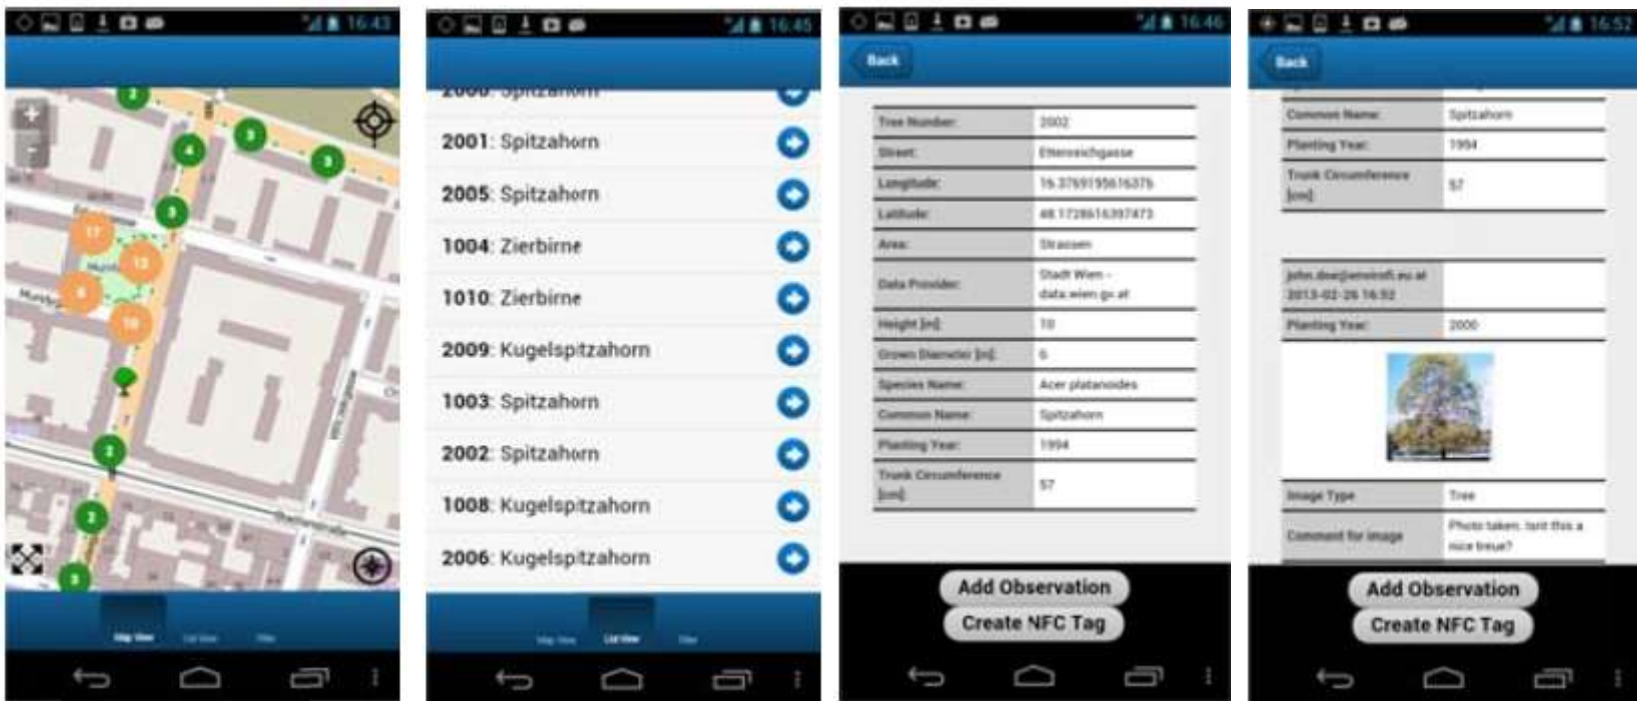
16:43

+
-

2
3
4
3
3
17
13
6
16
2
2
3

Map View
List View
Filter

16:45

2001: Spitzahorn
2005: Spitzahorn
1004: Zierbirne
1010: Zierbirne
2009: Kugelspitzahorn
1003: Spitzahorn
2002: Spitzahorn
1008: Kugelspitzahorn
2006: Kugelspitzahorn

Map View
List View
Filter

16:46

Back

| | |
|---|---|
| Tree Number: | 2002 |
| Street: | Ettenreichgasse |
| Longitude: | 16.3769195616376 |
| Latitude: | 48.1728616397473 |
| Area: | Strassen |
| Data Provider: | Stadt Wien - data.wien.gv.at |
| Height [m]: | 10 |
| Crown Diameter [m]: | 6 |
| Species Name: | Acer platanoides |
| Common Name: | Spitzahorn |
| Planting Year: | 1994 |
| Trunk Circumference [cm]: | 57 |

Add Observation
Create NFC Tag

16:52

Back

| | |
|---|---|
| Common Name: | Spitzahorn |
| Planting Year: | 1994 |
| Trunk Circumference [cm]: | 57 |
| john.doe@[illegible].at 2013-02-26 16:52 | |
| Planting Year: | 2000 |
| Image Type: | Tree |
| Comment for image: | Photo taken. Isnt this a nice treue? |

Add Observation
Create NFC Tag